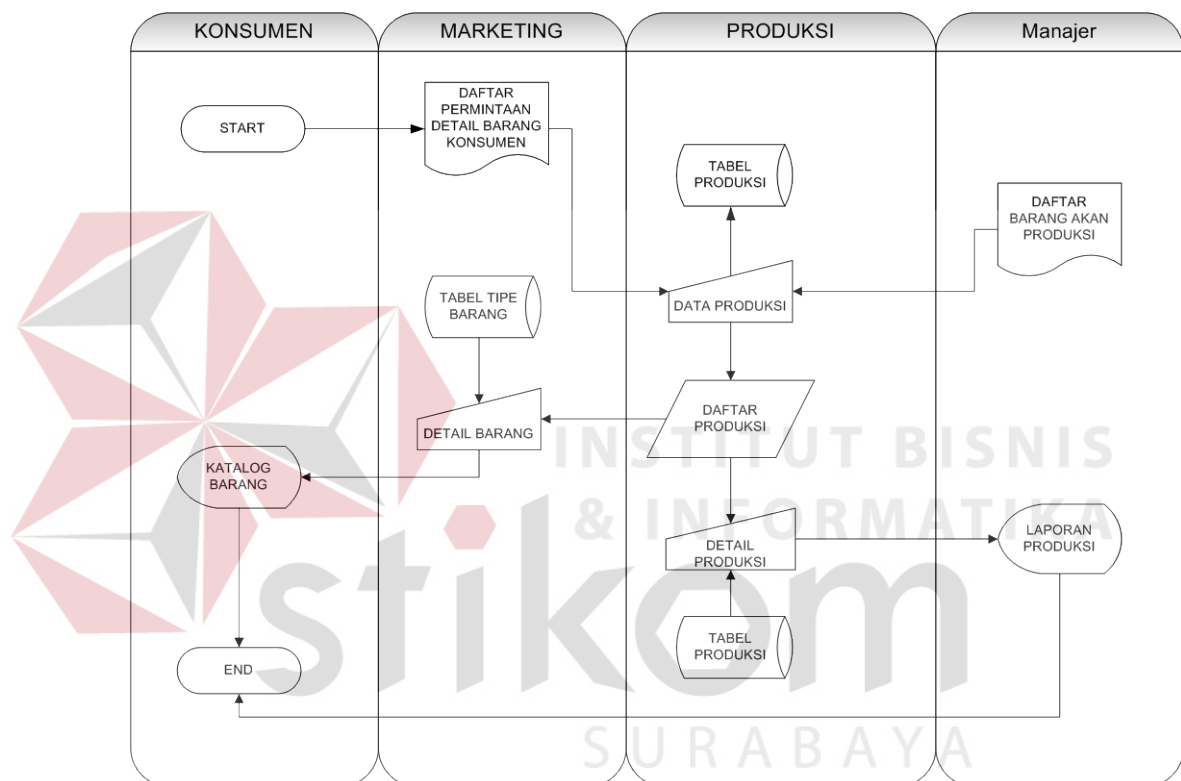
KONSUMEN

MARKETING

PRODUKSI

Manajer

START

DAFTAR PERMINTAAN DETAIL BARANG KONSUMEN

TABEL PRODUKSI

DAFTAR BARANG AKAN PRODUKSI

TABEL TIPE BARANG

DATA PRODUKSI

DETAIL BARANG

DAFTAR PRODUKSI

KATALOG BARANG

DETAIL PRODUKSI

LAPORAN PRODUKSI

TABEL PRODUKSI

END

INSTITUT BISNIS & INFORMATIKA

stikom

SURABAYA